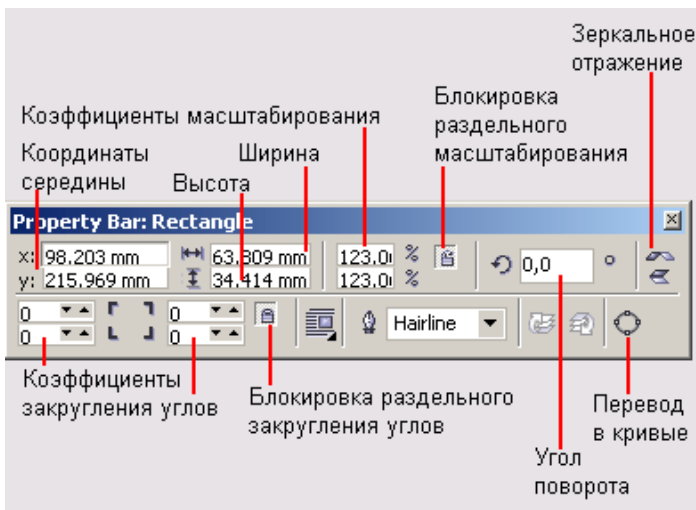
Зеркальное отражение

Коэффициенты масштабирования

Блокировка раздельного масштабирования

Координаты середины

Ширина

Высота

Property Bar: Rectangle

x: 98.203 mm
y: 215.969 mm

63.809 mm
34.414 mm

123.0 %
123.0 %

0,0 °

0
0

0
0

Hairline

Коэффициенты закругления углов

Блокировка раздельного закругления углов

Перевод в кривые

Угол поворота